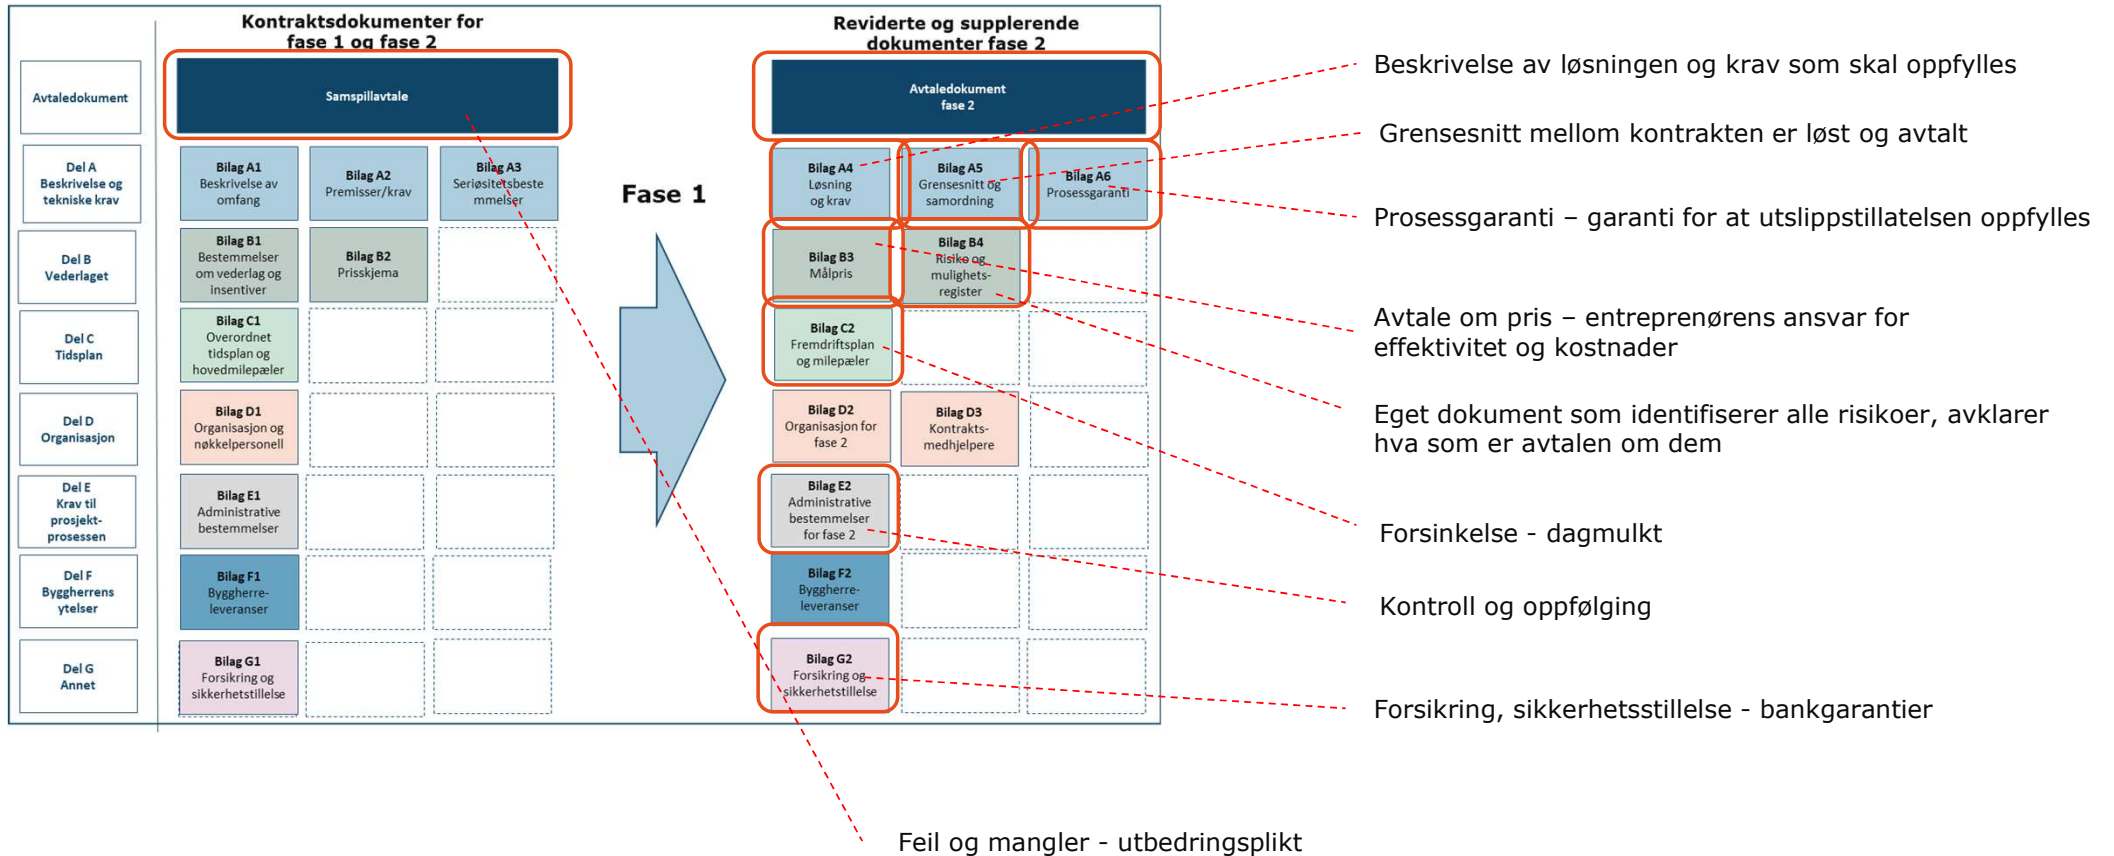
Kontraktsdokumenter for fase 1 og fase 2

Reviderte og supplerende dokumenter fase 2

Avtaledokument

Samspillavtale

Avtaledokument fase 2

Del A Beskrivelse og tekniske krav

Bilag A1 Beskrivelse av omfang

Bilag A2 Premisser/krav

Bilag A3 Seriøsitetsbestemmelser

Fase 1

Bilag A4 Løsning og krav

Bilag A5 Grensesnitt og samordning

Bilag A6 Prosessgaranti

Del B Vederlaget

Bilag B1 Bestemmelser om vederlag og insentiver

Bilag B2 Prisskjema

Bilag B3 Målpris

Bilag B4 Risiko og mulighetsregister

Del C Tidsplan

Bilag C1 Overordnet tidsplan og hovedmilepæler

Bilag C2 Fremdriftsplan og milepæler

Del D Organisasjon

Bilag D1 Organisasjon og nøkkelpersonell

Bilag D2 Organisasjon for fase 2

Bilag D3 Kontraktsmedhjelpere

Del E Krav til prosjektprosessen

Bilag E1 Administrative bestemmelser

Bilag E2 Administrative bestemmelser for fase 2

Del F Byggherrens ytelser

Bilag F1 Byggherreleveranser

Bilag F2 Byggherreleveranser

Del G Annet

Bilag G1 Forsikring og sikkerhetstillelse

Bilag G2 Forsikring og sikkerhetstillelse

Beskrivelse av løsningen og krav som skal oppfylles

Grensesnitt mellom kontrakten er løst og avtalt

Prosessgaranti – garanti for at utslippstillatelsen oppfylles

Avtale om pris – entreprenørens ansvar for effektivitet og kostnader

Eget dokument som identifiserer alle risikoer, avklarer hva som er avtalen om dem

Forsinkelse - dagmulkt

Kontroll og oppfølging

Forsikring, sikkerhetsstillelse - bankgarantier

Feil og mangler - utbedringsplikt